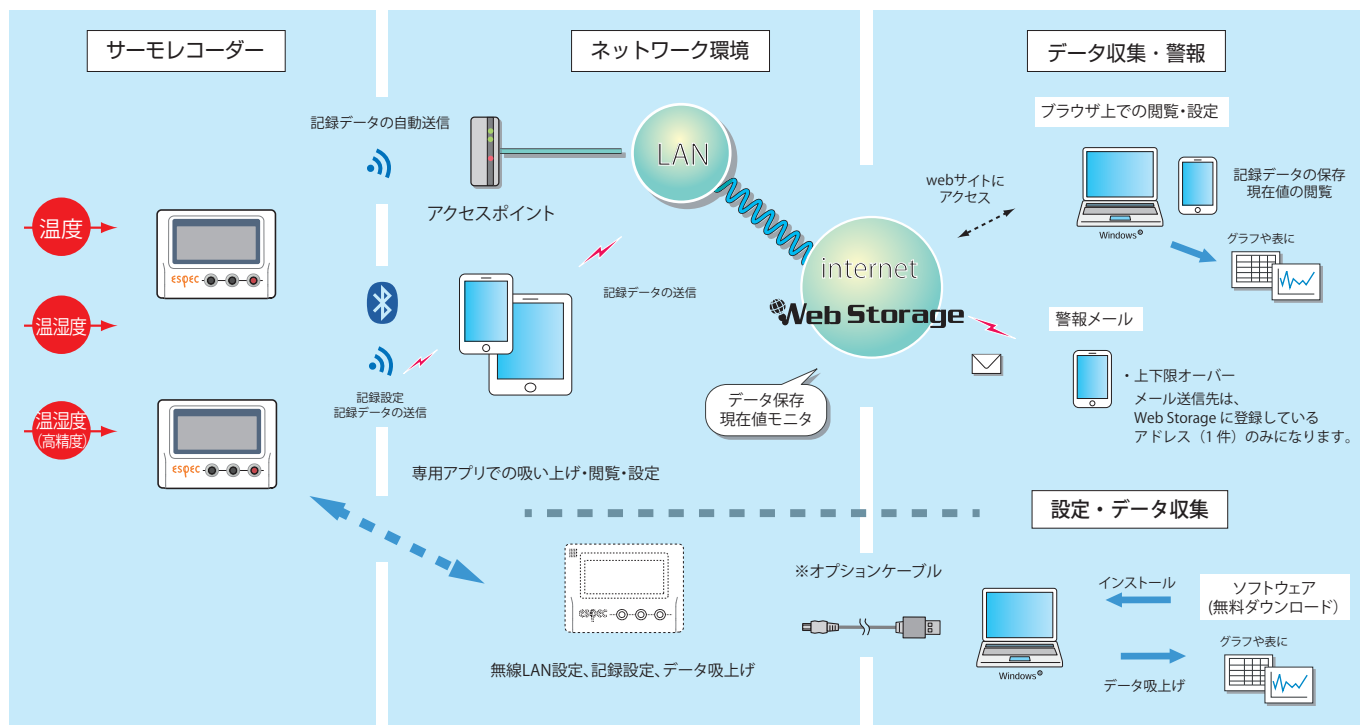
サーモレコーダー

温度

温湿度

温湿度
(高精度)

espec

espec

ネットワーク環境

記録データの自動送信

アクセスポイント

LAN

記録データの送信

記録設定
記録データの送信

internet

Web Storage

データ保存
現在値モニタ

専用アプリでの吸い上げ・閲覧・設定

データ収集・警報

ブラウザ上での閲覧・設定

webサイトに
アクセス

Windows®

記録データの保存
現在値の閲覧

グラフや表に

警報メール

・上下限オーバー
メール送信先は、
Web Storage に登録している
アドレス（1件）のみになります。

設定・データ収集

espec

無線LAN設定、記録設定、データ吸上げ

※オプションケーブル

Windows®

インストール

ソフトウェア
(無料ダウンロード)

グラフや表に

データ吸上げ